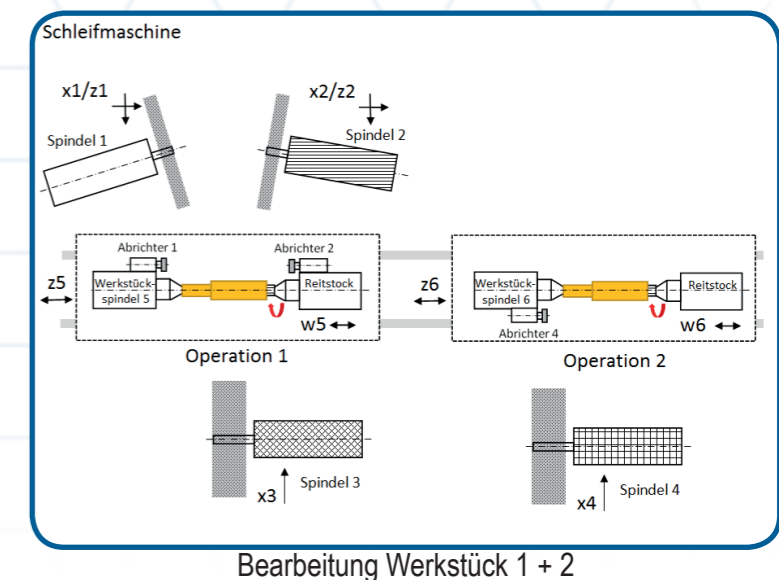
Schleifmaschine

x1/z1

Spindel 1

x2/z2

Spindel 2

Abrichter 1

Abrichter 2

z5

Werkstückspindel 5

Reitstock

w5

z6

Werkstückspindel 6

Reitstock

Abrichter 4

w6

Operation 1

Operation 2

Spindel 3

x3

Spindel 4

x4

Bearbeitung Werkstück 1 + 2